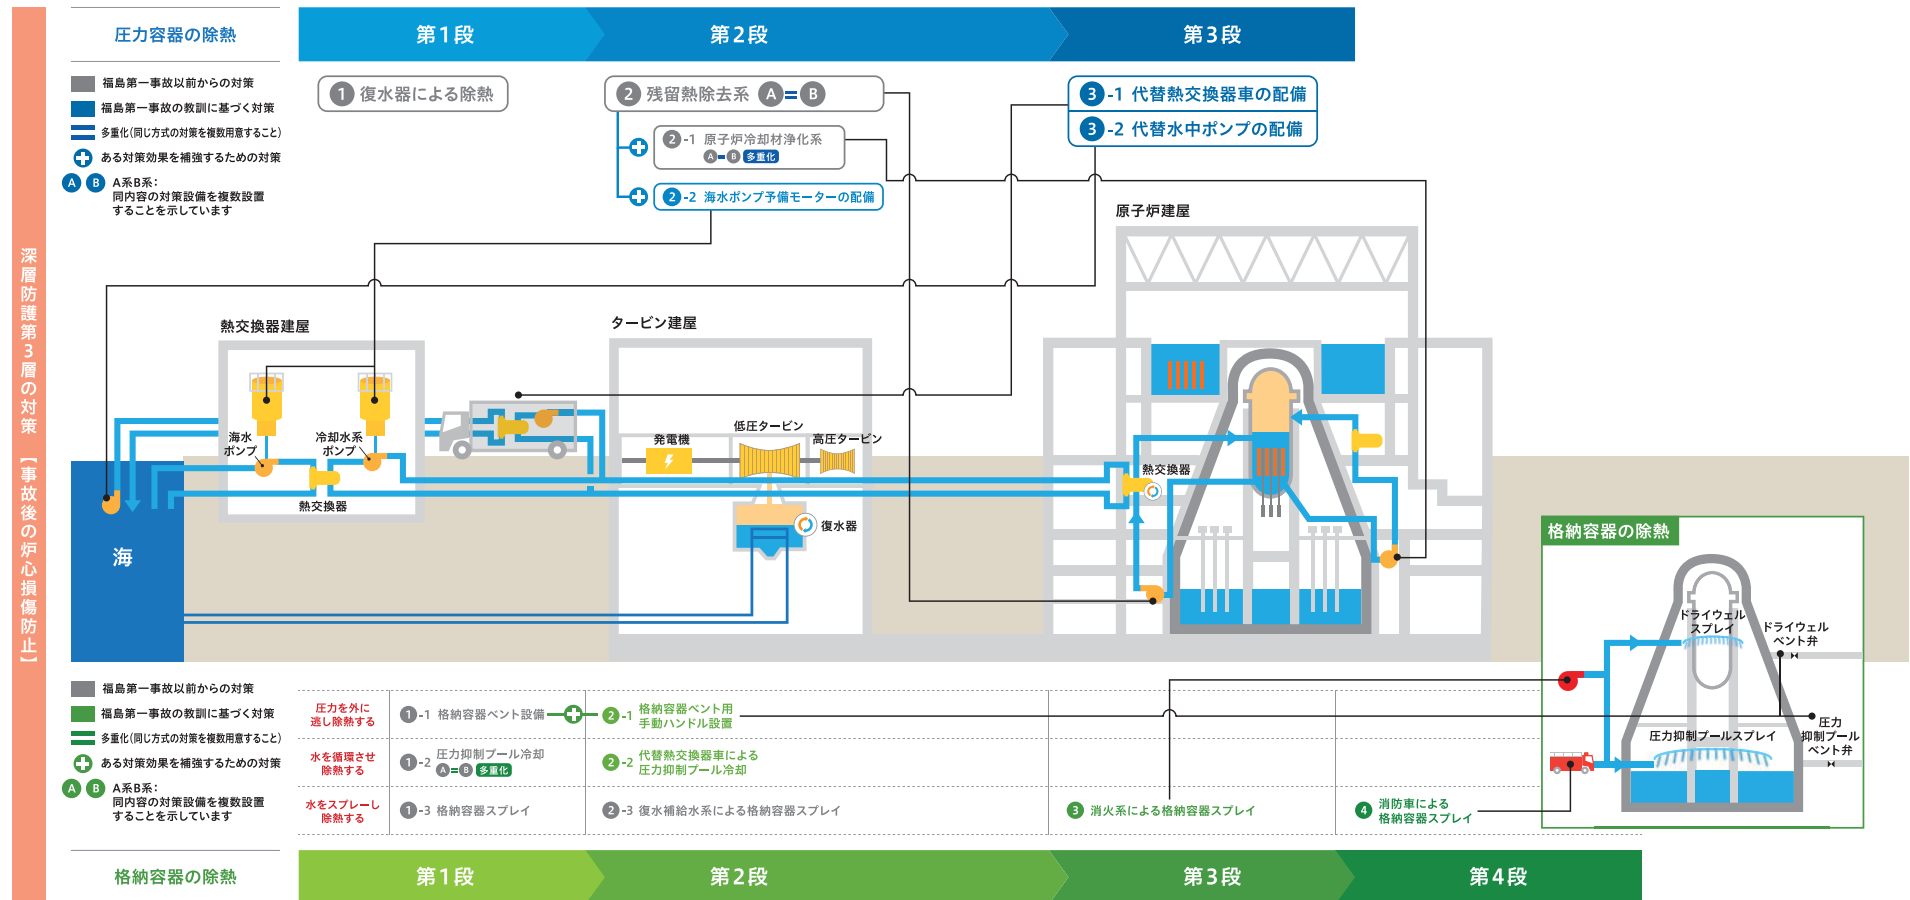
深層防護第3層の対策【事故後の炉心損傷防止】

圧力容器の除熱

福島第一事故以前からの対策
福島第一事故の教訓に基づく対策
多重化(同じ方式の対策を複数用意すること)
ある対策効果を補強するための対策
A B A系B系：同内容の対策設備を複数設置することを示しています

第1段
第2段
第3段

1 復水器による除熱
2 残留熱除去系 A=B
2-1 原子炉冷却材浄化系 A=B 多重化
2-2 海水ポンプ予備モーターの配備
3-1 代替熱交換器車の配備
3-2 代替水中ポンプの配備

原子炉建屋
熱交換器建屋
タービン建屋
海水ポンプ
冷却水系ポンプ
熱交換器
発電機
低圧タービン
高圧タービン
復水器
熱交換器
海

格納容器の除熱
ドライウェルスプレイ
ドライウェルベント弁
圧力抑制プールスプレイ
圧力抑制プールベント弁

福島第一事故以前からの対策
福島第一事故の教訓に基づく対策
多重化(同じ方式の対策を複数用意すること)
ある対策効果を補強するための対策
A B A系B系：同内容の対策設備を複数設置することを示しています

圧力を外に逃し除熱する
1-1 格納容器ベント設備
2-1 格納容器ベント用手動ハンドル設置

水を循環させ除熱する
1-2 圧力抑制プール冷却 A=B 多重化
2-2 代替熱交換器車による圧力抑制プール冷却

水をスプレーし除熱する
1-3 格納容器スプレイ
2-3 復水補給水系による格納容器スプレイ
3 消火系による格納容器スプレイ
4 消防車による格納容器スプレイ

格納容器の除熱
第1段
第2段
第3段
第4段